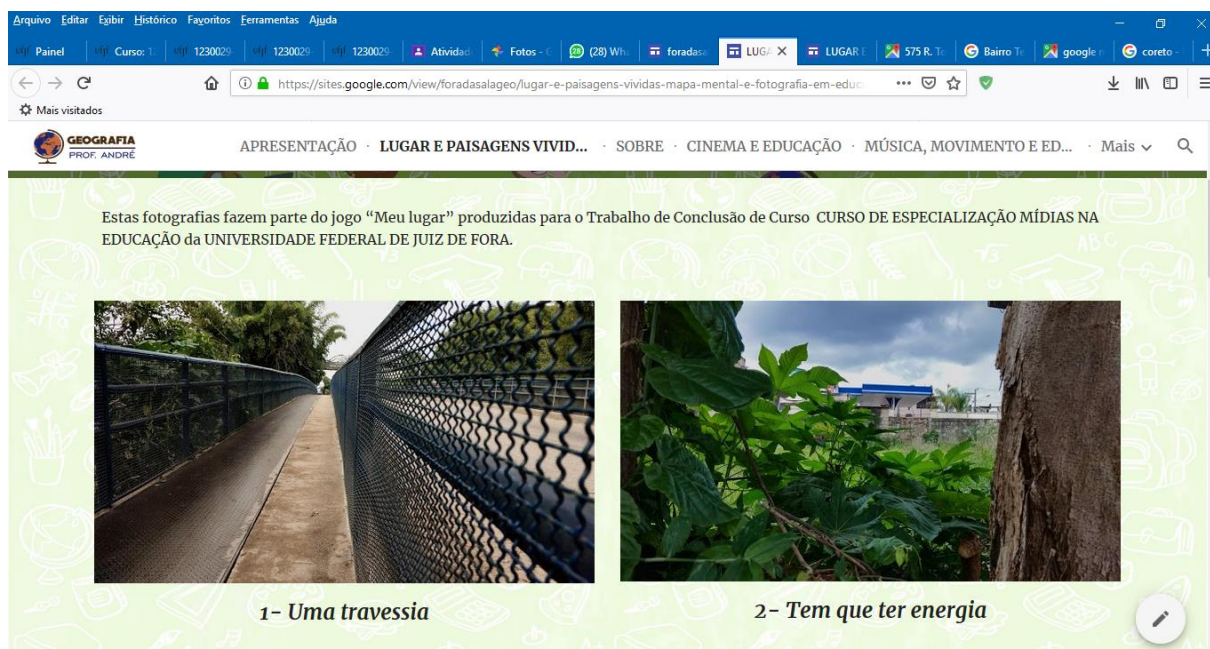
Arquivo Editar Exibir Histórico Favoritos Ferramentas Ajuda

Painel | Curso: 1 | 1230029 | 1230029 | 1230029 | Atividad | Fotos - | (28) Wh | foradasa | LUG | LUGAR | 575 R. To | Bairro Te | google | coreto

https://sites.google.com/view/foradasalageo/lugar-e-paisagens-vividas-mapa-mental-e-fotografia-em-educ

Mais visitados

GEOGRAFIA PROF. ANDRÉ

APRESENTAÇÃO · LUGAR E PAISAGENS VIVID... · SOBRE · CINEMA E EDUCAÇÃO · MÚSICA, MOVIMENTO E ED... · Mais

Estas fotografias fazem parte do jogo "Meu lugar" produzidas para o Trabalho de Conclusão de Curso CURSO DE ESPECIALIZAÇÃO MÍDIAS NA EDUCAÇÃO da UNIVERSIDADE FEDERAL DE JUIZ DE FORA.

1- Uma travessia

2- Tem que ter energia